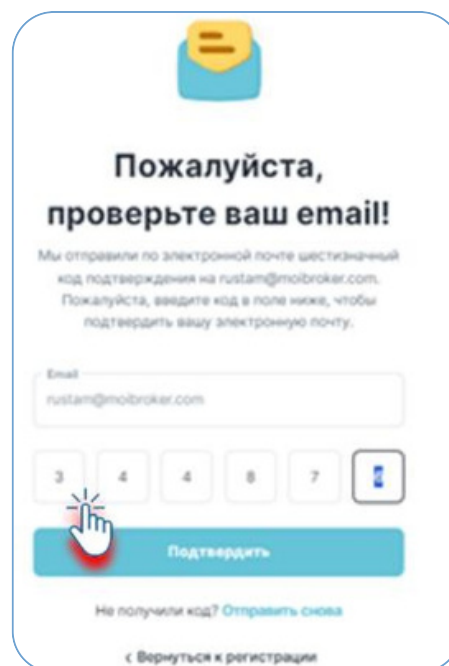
Пожалуйста, проверьте ваш email!

Мы отправили по электронной почте шестизначный код подтверждения на rustam@moibroker.com. Пожалуйста, введите код в поле ниже, чтобы подтвердить вашу электронную почту.

Email
rustam@moibroker.com

3 4 4 8 7 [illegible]

Подтвердить

Не получили код? Отправить снова

‹ Вернуться к регистрации